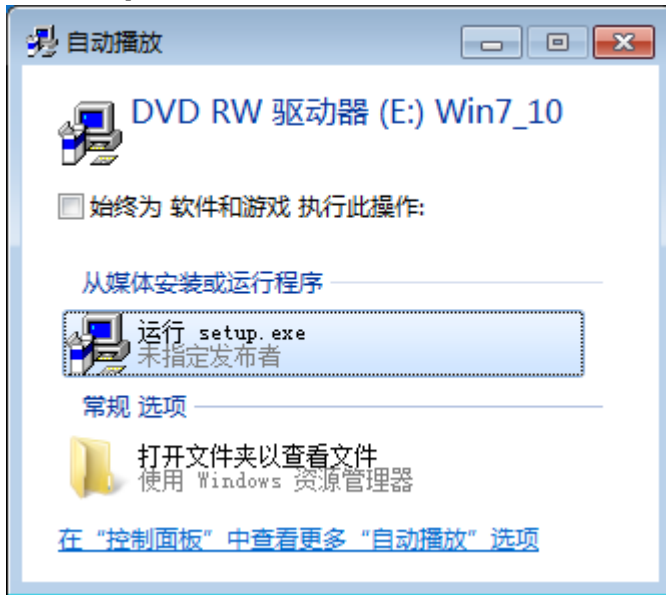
自动播放

DVD RW 驱动器 (E:) Win7_10

始终为 软件和游戏 执行此操作:

从媒体安装或运行程序

运行 setup.exe
未指定发布者

常规 选项

打开文件夹以查看文件
使用 Windows 资源管理器

在"控制面板"中查看更多"自动播放"选项